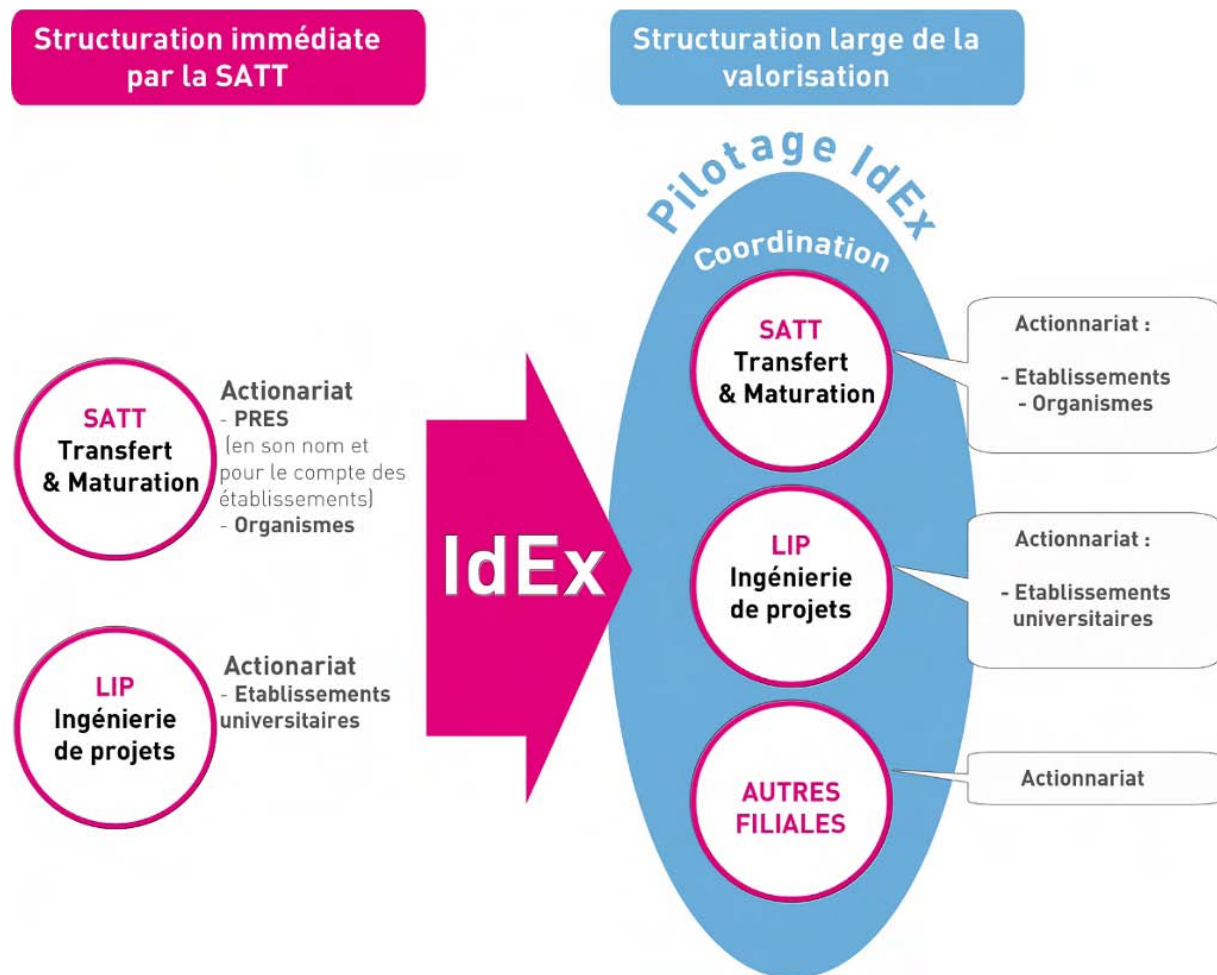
Structuration immédiate par la SATT

Structuration large de la valorisation

SATT
Transfert & Maturation

Actionariat
- PRES
(en son nom et pour le compte des établissements)
- Organismes

LIP
Ingénierie de projets

Actionariat
- Etablissements universitaires

IdEx

Pilotage IdEx

Coordination

SATT
Transfert & Maturation

Actionnariat :

- Etablissements
- Organismes

LIP
Ingénierie de projets

Actionnariat :

- Etablissements universitaires

AUTRES FILIALES

Actionnariat